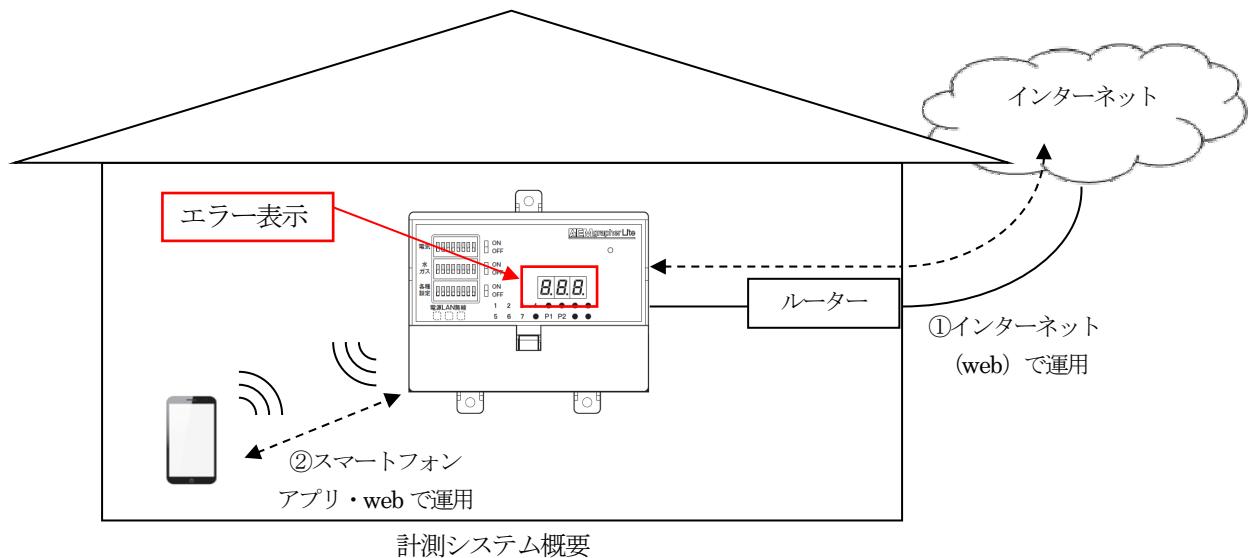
インターネット

エラー表示

EMgrapher Lite

電気

ON
OFF

水
ガス

ON
OFF

各種
設定

ON
OFF

8.8.8.

電源 LAN 無線

1 2

5 6 7 P1 P2

ルーター

①インターネット
(web)で運用

②スマートフォン
アプリ・web で運用

計測システム概要